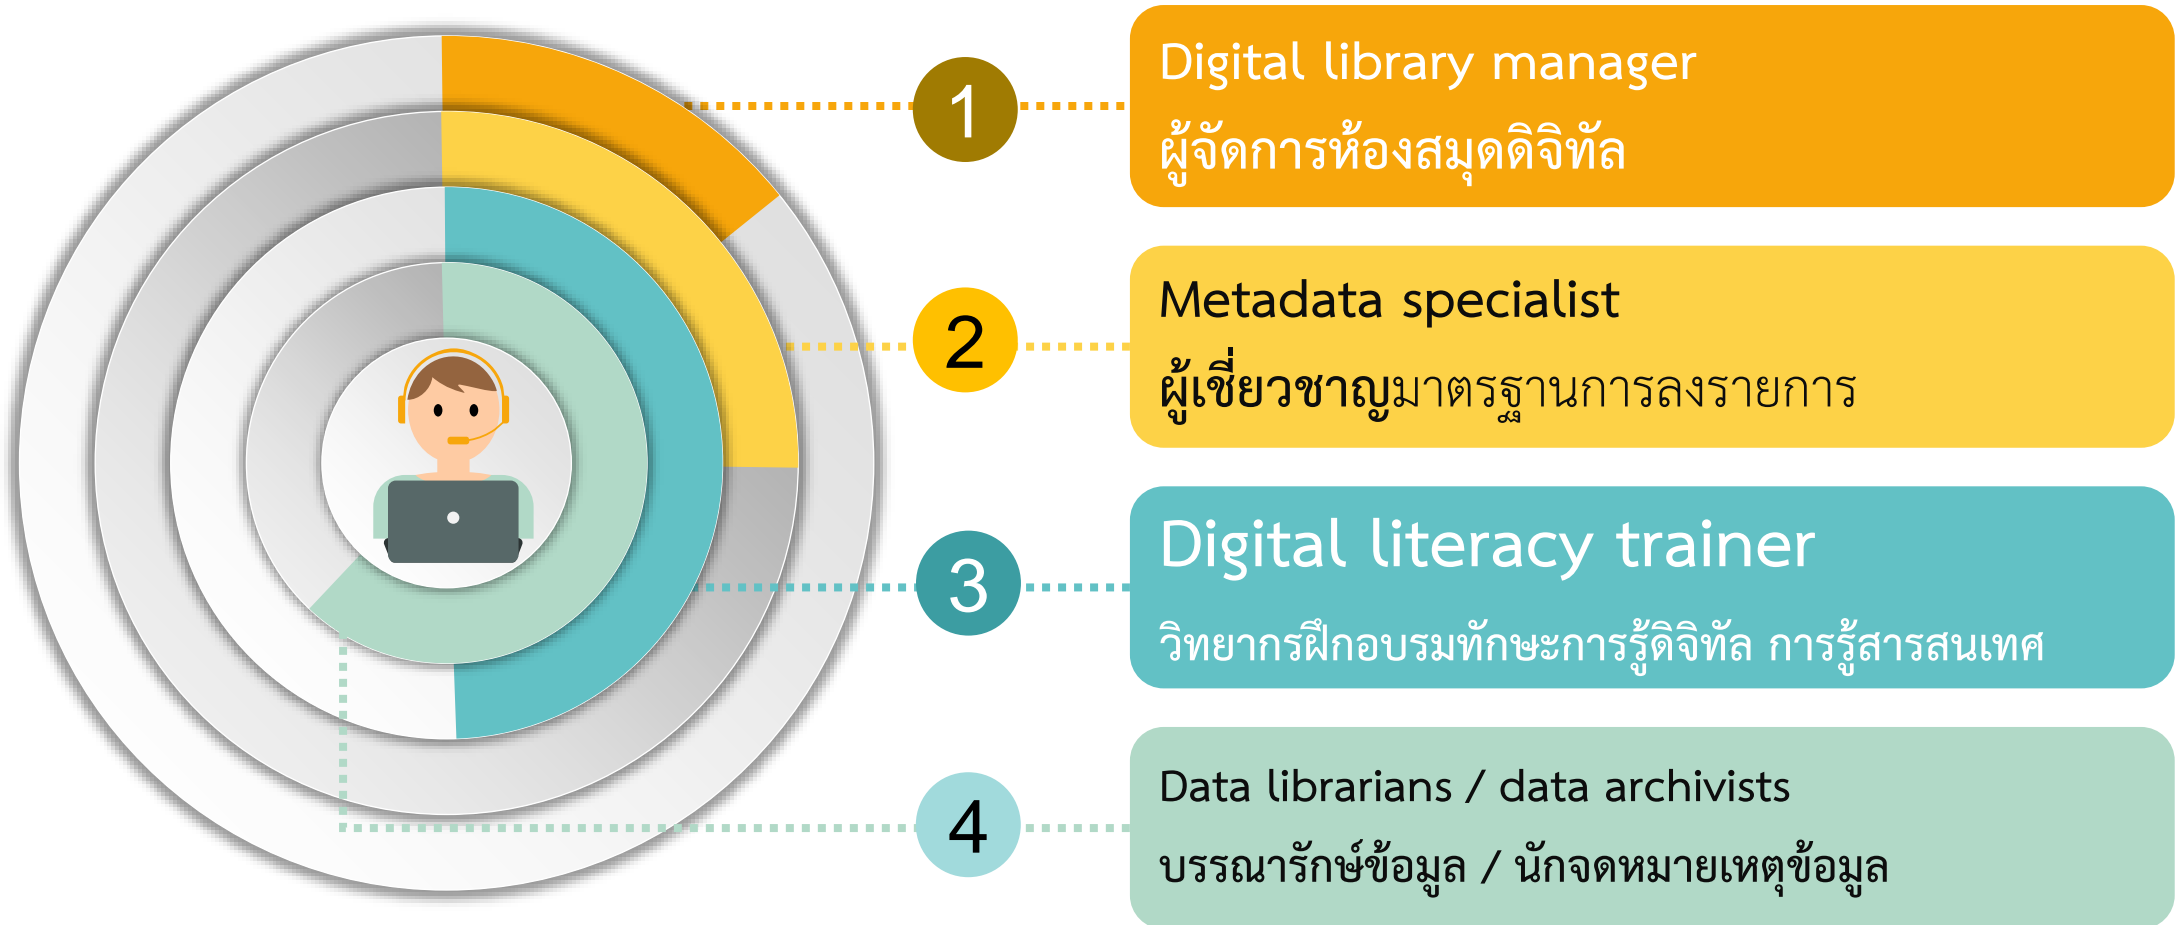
1

Digital library manager
ผู้จัดการห้องสมุดดิจิทัล

2

Metadata specialist
ผู้เชี่ยวชาญมาตรฐานการลงรายการ

3

Digital literacy trainer
วิทยากรฝึกอบรมทักษะการรู้ดิจิทัล การรู้สารสนเทศ

4

Data librarians / data archivists
บรรณารักษ์ข้อมูล / นักจดหมายเหตุข้อมูล